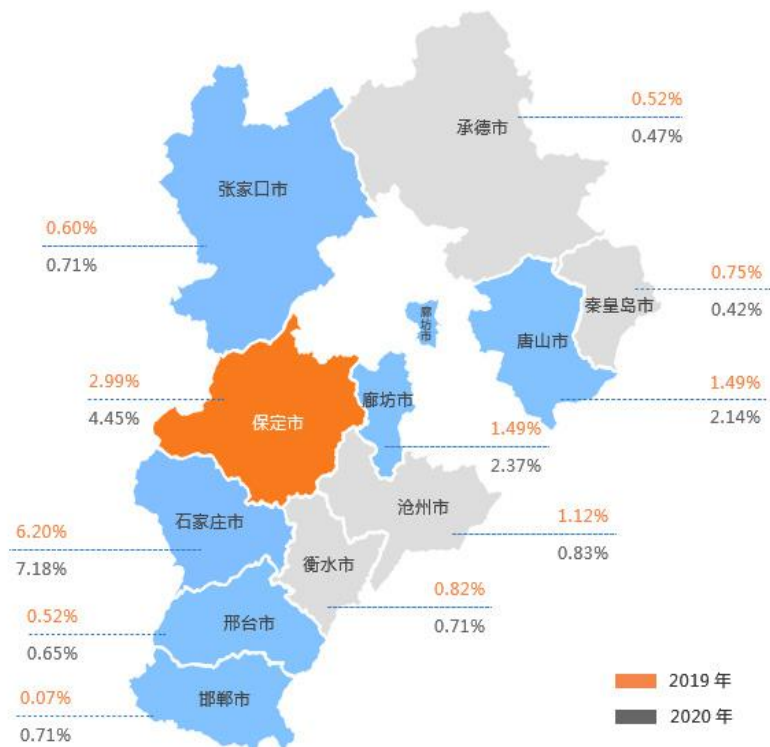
0.52%
承德市
0.47%

张家口市
0.60%
0.71%

0.75%
秦皇岛市
0.42%

廊坊市

唐山市
1.49%
2.14%

2.99%
4.45%
保定市

廊坊市
1.49%
2.37%

沧州市
1.12%
0.83%

石家庄市
6.20%
7.18%

衡水市
0.82%
0.71%

0.52%
邢台市
0.65%

0.07%
邯郸市
0.71%

2019 年
2020 年